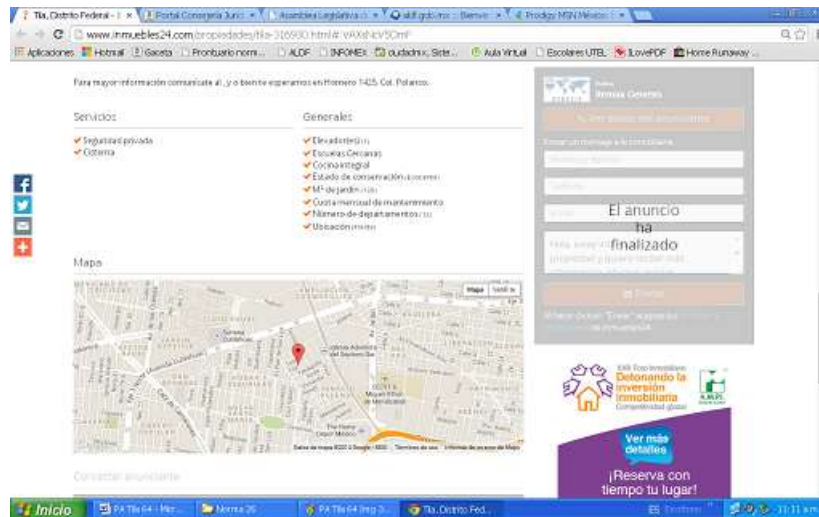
Tla, Distrito Federal - | × | Portal Consejería Jurí × | Asamblea Legislativa d × | aldf.gob.mx :: Bienve × | Prodigy MSN México | ×

www.inmuebles24.com/propiedades/tla-316930.html#-vAXshcV5OmP

Aplicaciones | Hotmail | Gaceta | Prontuario norm... | ALDF | INFOMEX | ciudadmx, Siste... | Aula Virtual | Escolares UTEL | ILovePDF | Home Runaway

Para mayor información comunicate al , y o bien te esperamos en Homero 1425, Col. Polanco.

Servicios
✔ Seguridad privada
✔ Cisterna

Generales
✔ Elevador(es) (1)
✔ Escuelas Cercanas
✔ Cocina integral
✔ Estado de conservación (Excelente)
✔ M² de jardín (120)
✔ Cuota mensual de mantenimiento
✔ Número de departamentos (32)
✔ Ubicación (Frente)

Mapa

Mapa | Satélite

Datos de mapa ©2015 Google, INEGI | Términos de uso | Informar un error de Maps

Contactar anunciante

Primus Gerentes

Ver datos del anunciante

Enviar un mensaje a la inmobiliaria

El anuncio ha finalizado

Enviar

XXII Foro Inmobiliario
Detonando la inversión inmobiliaria
Competitividad global

Ver más detalles

¡Reserva con tiempo tu lugar!

Inicio | PA Tla 64 - Mer... | Norma 26 | PA Tla 64 (esp 3... | Tla, Distrito Fed... | ES | 11:11 a.m.